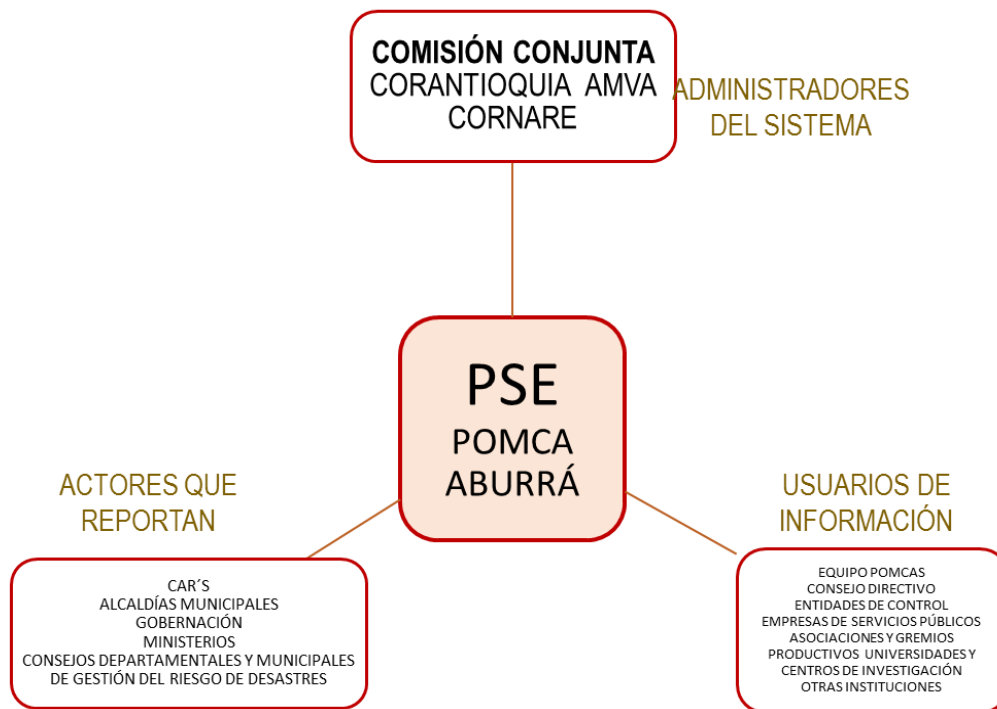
COMISIÓN CONJUNTA
CORANTIOQUIA AMVA
CORNARE

ADMINISTRADORES DEL SISTEMA

PSE
POMCA
ABURRÁ

ACTORES QUE REPORTAN

USUARIOS DE INFORMACIÓN

CAR´S
ALCALDÍAS MUNICIPALES
GOBERNACIÓN
MINISTERIOS
CONSEJOS DEPARTAMENTALES Y MUNICIPALES DE GESTIÓN DEL RIESGO DE DESASTRES

EQUIPO POMCAS
CONSEJO DIRECTIVO
ENTIDADES DE CONTROL
EMPRESAS DE SERVICIOS PÚBLICOS
ASOCIACIONES Y GREMIOS PRODUCTIVOS
UNIVERSIDADES Y CENTROS DE INVESTIGACIÓN
OTRAS INSTITUCIONES